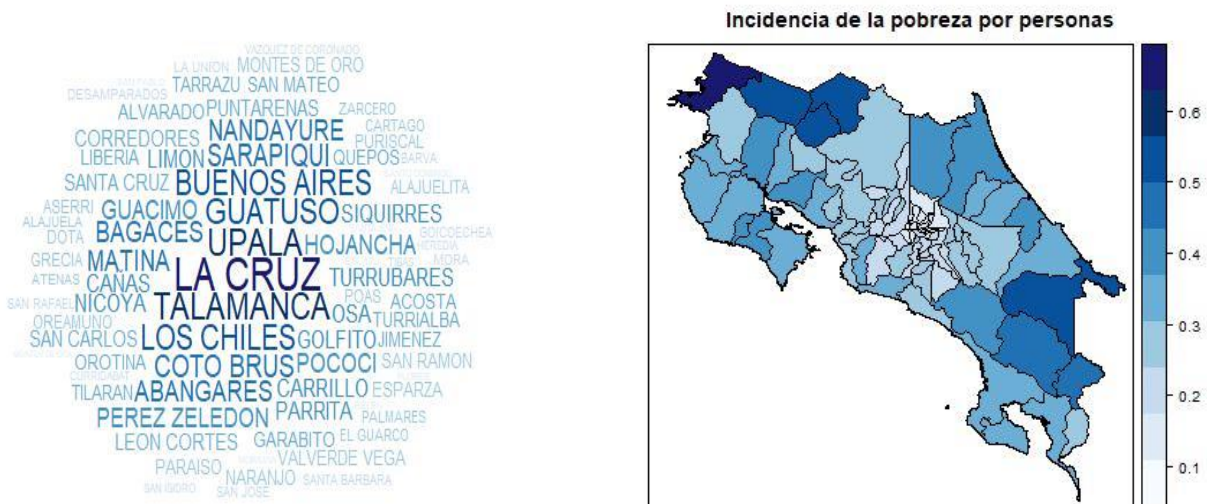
VAZQUEZ DE CORONADO
LA UNION MONTES DE ORO
SAN PABLO TARRAZU SAN MATEO
DESAMPARADOS
ALVARADO PUNTARENAS ZARCERO
NANDAYURE CARTAGO
CORREDORES PURISCAL
LIBERIA LIMON SARAPIQUI QUEPOS BARVA
SANTA CRUZ BUENOS AIRES ALAJUELITA
ASERRI GUACIMO GUATUSO SIQUIRRES
ALAJUELA BAGACES GOICOECHEA
DOTA UPALA HOJANCHA HEREDIA
GRECIA MATINA MORA
ATENAS CAÑAS LA CRUZ TURRUBARES
SAN RAFAEL NICOYA POAS ACOSTA
TALAMANCA OSA
OREAMUNO TURRIALBA
SAN CARLOS LOS CHILES GOLFITO JIMENEZ
OROTINA COTO BRUS POCOCI SAN RAMON
TILARAN ABANGARES CARRILLO ESPARZA
PEREZ ZELEDON PARRITA PALMARES
LEON CORTES GARABITO EL GUARCO
PARAISO VALVERDE VEGA
NARANJO SANTA BARBARA
SAN ISIDRO SAN JOSE

Incidencia de la pobreza por personas

0.6
0.5
0.4
0.3
0.2
0.1